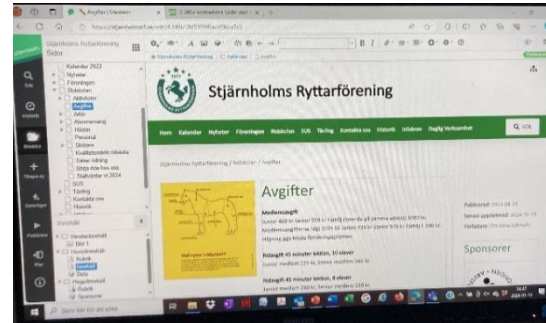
Avgifter | Stjärnholm
Stjärnholms Ryttarförening
Sidor
Kalender 2023
Nyheter
Föreningen
Ridskolan
Aktiviteter
Avgifter
Aktiv
Ansvarsområden
Hästar
Personal
Stallet
Ridskolan
Stjärnholms Ryttarförening
Hem Kalender Nyheter Föreningen Ridskolan SUS Tävling Kontakta oss Historik Infobrev Daglig Verksamhet
SÖK
Stjärnholms Ryttarförening / Ridskolan / Avgifter
Avgifter
Medlemsavgift
Ridlektion 45 minuter lektion, 10 elever
Ridlektion 45 minuter lektion, 8 elever
Sponsorer
Publicerad
Senast uppdaterad
Fotograf
Sök i webben